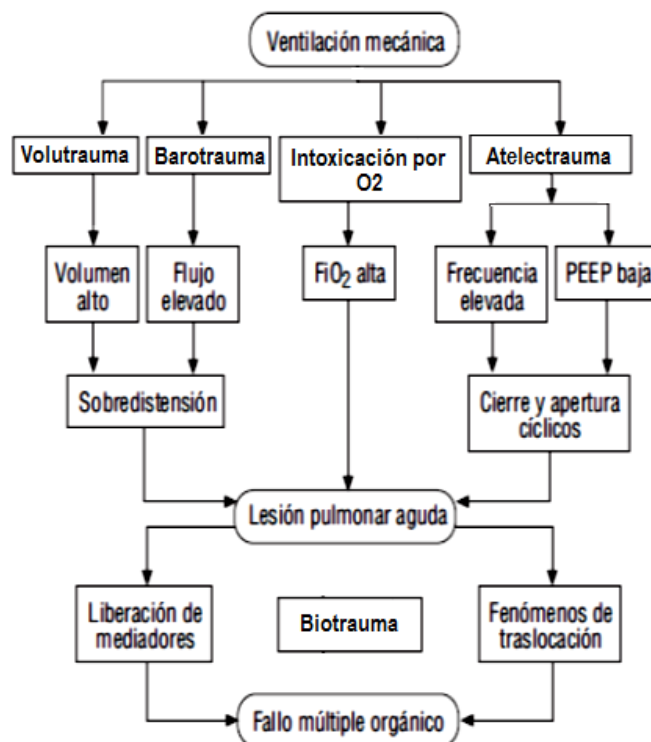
Ventilación mecánica

Volutrauma

Barotrauma

Intoxicación por O2

Atelectrauma

Volumen alto

Flujo elevado

$FiO_2$ alta

Frecuencia elevada

PEEP baja

Sobredistensión

Cierre y apertura cíclicos

Lesión pulmonar aguda

Liberación de mediadores

Biotrauma

Fenómenos de traslocación

Fallo múltiple orgánico